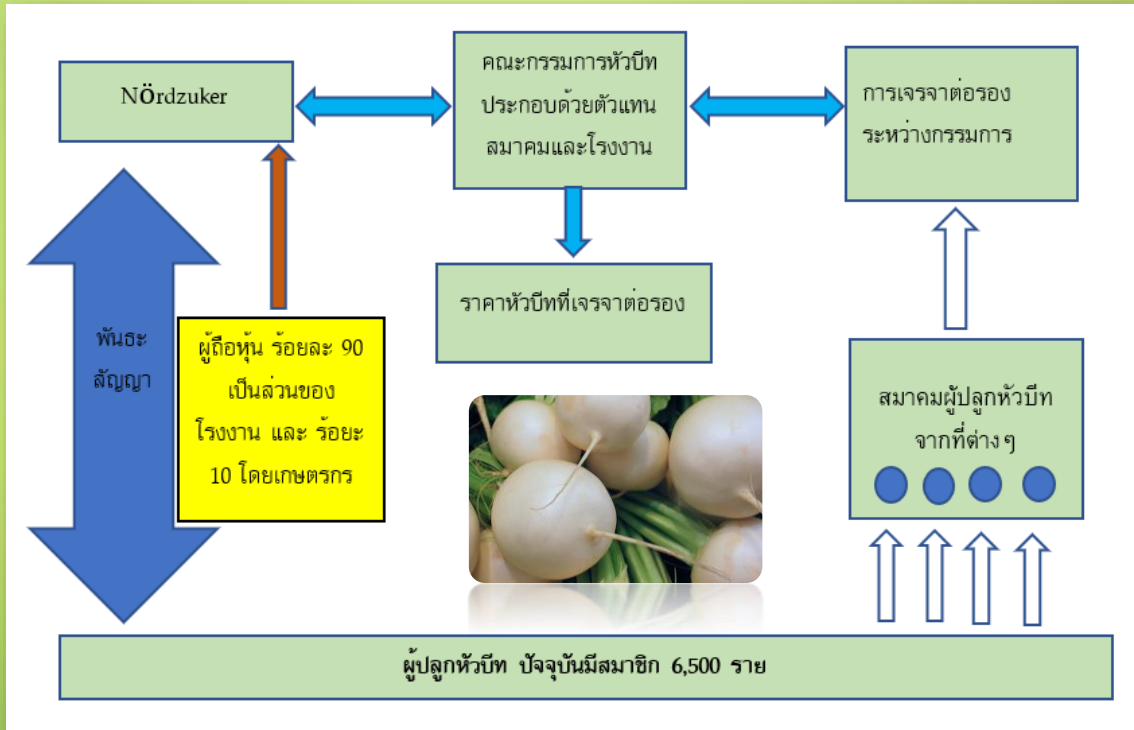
Nördzuker

คณะกรรมการหัวบีท ประกอบด้วยตัวแทน สมาคมและโรงงาน

การเจรจาต่อรอง ระหว่างกรรมการ

ราคาหัวบีทที่เจรจาต่อรอง

พันธะ สัญญา

ผู้ถือหุ้น ร้อยละ 90 เป็นส่วนของ โรงงาน และ ร้อยละ 10 โดยเกษตรกร

สมาคมผู้ปลูกหัวบีท จากที่ต่างๆ

ผู้ปลูกหัวบีท ปัจจุบันมีสมาชิก 6,500 ราย